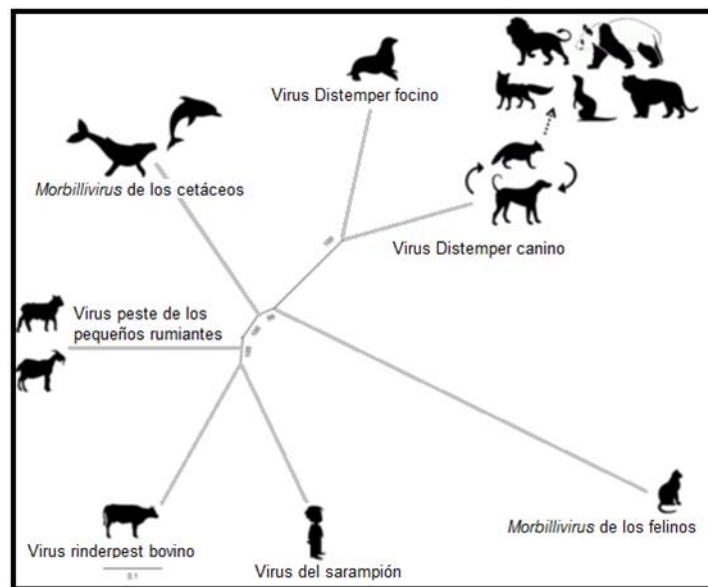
Virus Distemper focino

*Morbillivirus* de los cetáceos

Virus Distemper canino

Virus peste de los pequeños rumiantes

Virus rinderpest bovino

0.1

Virus del sarampión

*Morbillivirus* de los felinos